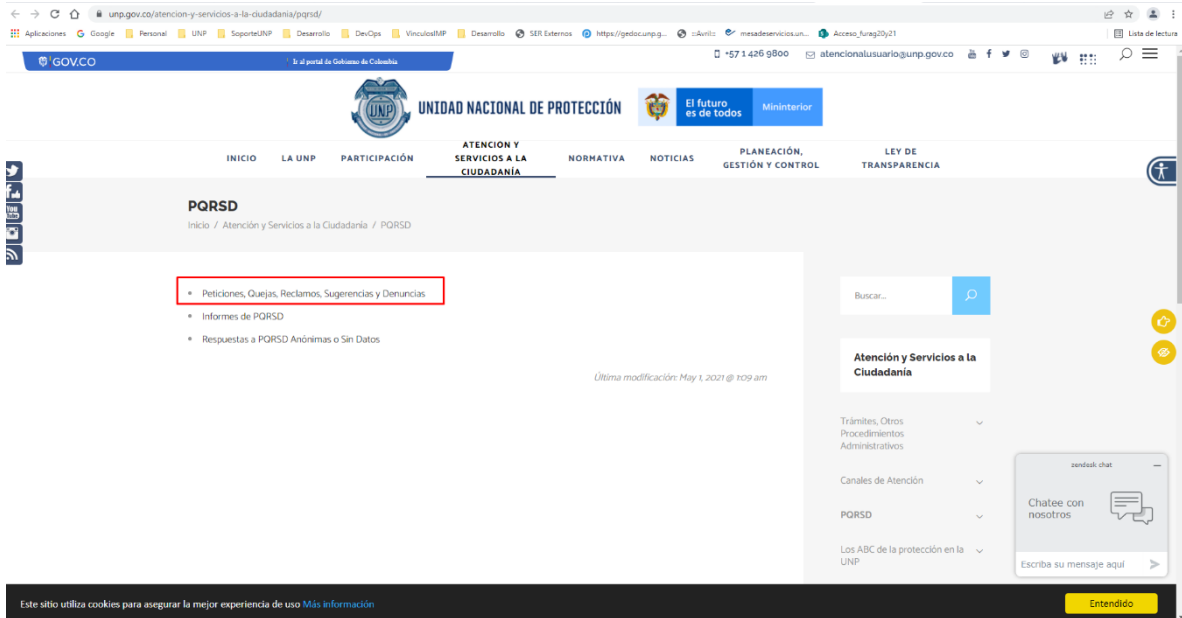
unp.gov.co/atencion-y-servicios-a-la-ciudadania/pqrsd/

Aplicaciones Google Personal UNP SoporteUNP Desarrollo DevOps VinculosIMP Desarrollo SER Externos https://gedoc.unp.g... :::Avrilo mesadeservicios.un... Acceso_furag20y21 Lista de lectura

GOV.CO Ir al portal de Gobierno de Colombia

+57 1 426 9800 atencionalusuario@unp.gov.co

UNP UNIDAD NACIONAL DE PROTECCIÓN El futuro es de todos Mininterior

INICIO LA UNP PARTICIPACIÓN ATENCION Y SERVICIOS A LA CIUDADANIA NORMATIVA NOTICIAS PLANEACIÓN, GESTIÓN Y CONTROL LEY DE TRANSPARENCIA

PQRSD

Inicio / Atención y Servicios a la Ciudadanía / PQRSD

- Peticiones, Quejas, Reclamos, Sugerencias y Denuncias
- Informes de PQRSD
- Respuestas a PQRSD Anónimas o Sin Datos

Última modificación: May 1, 2021 @ 1:09 am

Buscar...

Atención y Servicios a la Ciudadanía

Trámites, Otros Procedimientos Administrativos

Canales de Atención

PQRSD

Los ABC de la protección en la UNP

zendesk chat

Chatee con nosotros

Escriba su mensaje aquí

Este sitio utiliza cookies para asegurar la mejor experiencia de uso Más información

Entendido